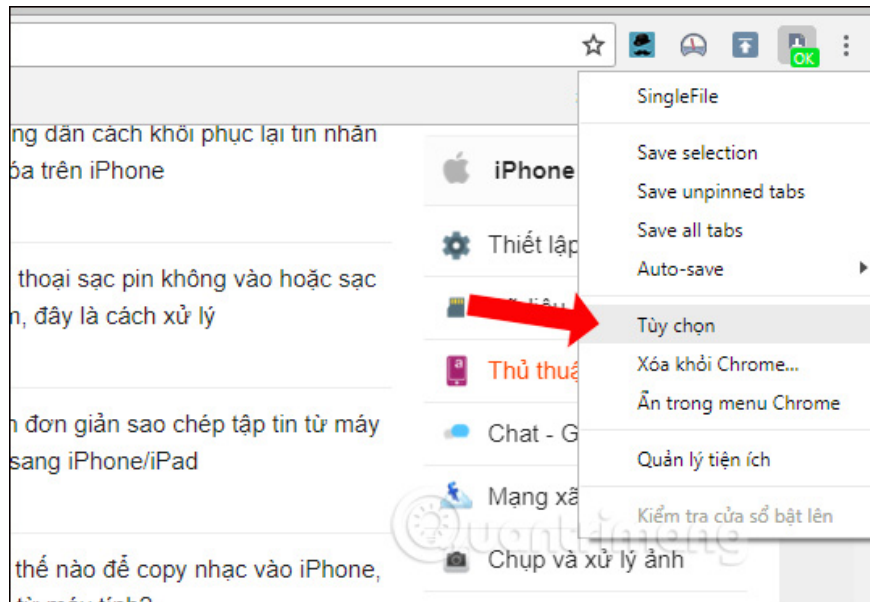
OK

ng dẫn cách khôi phục lại tin nhắn
óa trên iPhone

thoại sạc pin không vào hoặc sạc
n, đây là cách xử lý

n đơn giản sao chép tập tin từ máy
sang iPhone/iPad

thế nào để copy nhạc vào iPhone,

iPhone

Thiết lập

Thủ thuật

Chat - G

Mạng xã

Chụp và xử lý ảnh

SingleFile

Save selection
Save unpinned tabs
Save all tabs
Auto-save

Tùy chọn
Xóa khỏi Chrome...
Ẩn trong menu Chrome

Quản lý tiện ích

Kiểm tra cửa sổ bật lên

Quantrimang